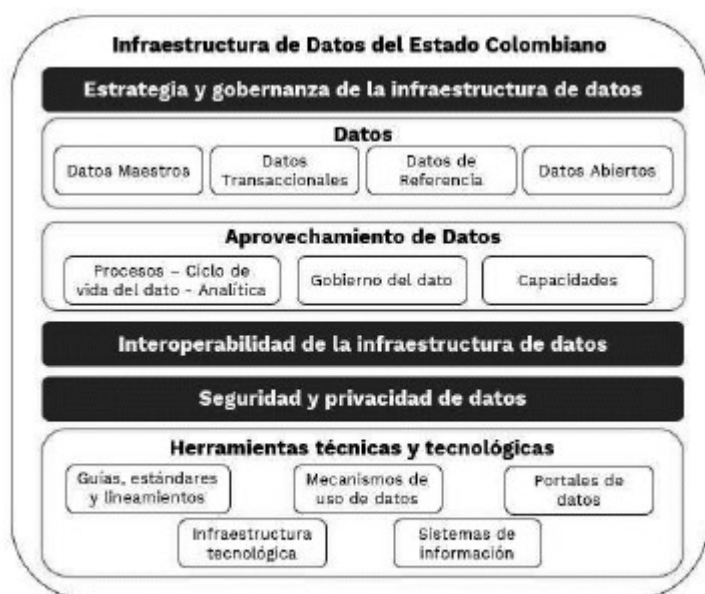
Infraestructura de Datos del Estado Colombiano

Estrategia y gobernanza de la infraestructura de datos

Datos

Datos Maestros

Datos Transaccionales

Datos de Referencia

Datos Abiertos

Aprovechamiento de Datos

Procesos – Ciclo de vida del dato - Analítica

Gobierno del dato

Capacidades

Interoperabilidad de la infraestructura de datos

Seguridad y privacidad de datos

Herramientas técnicas y tecnológicas

Guías, estándares y lineamientos

Mecanismos de uso de datos

Portales de datos

Infraestructura tecnológica

Sistemas de información